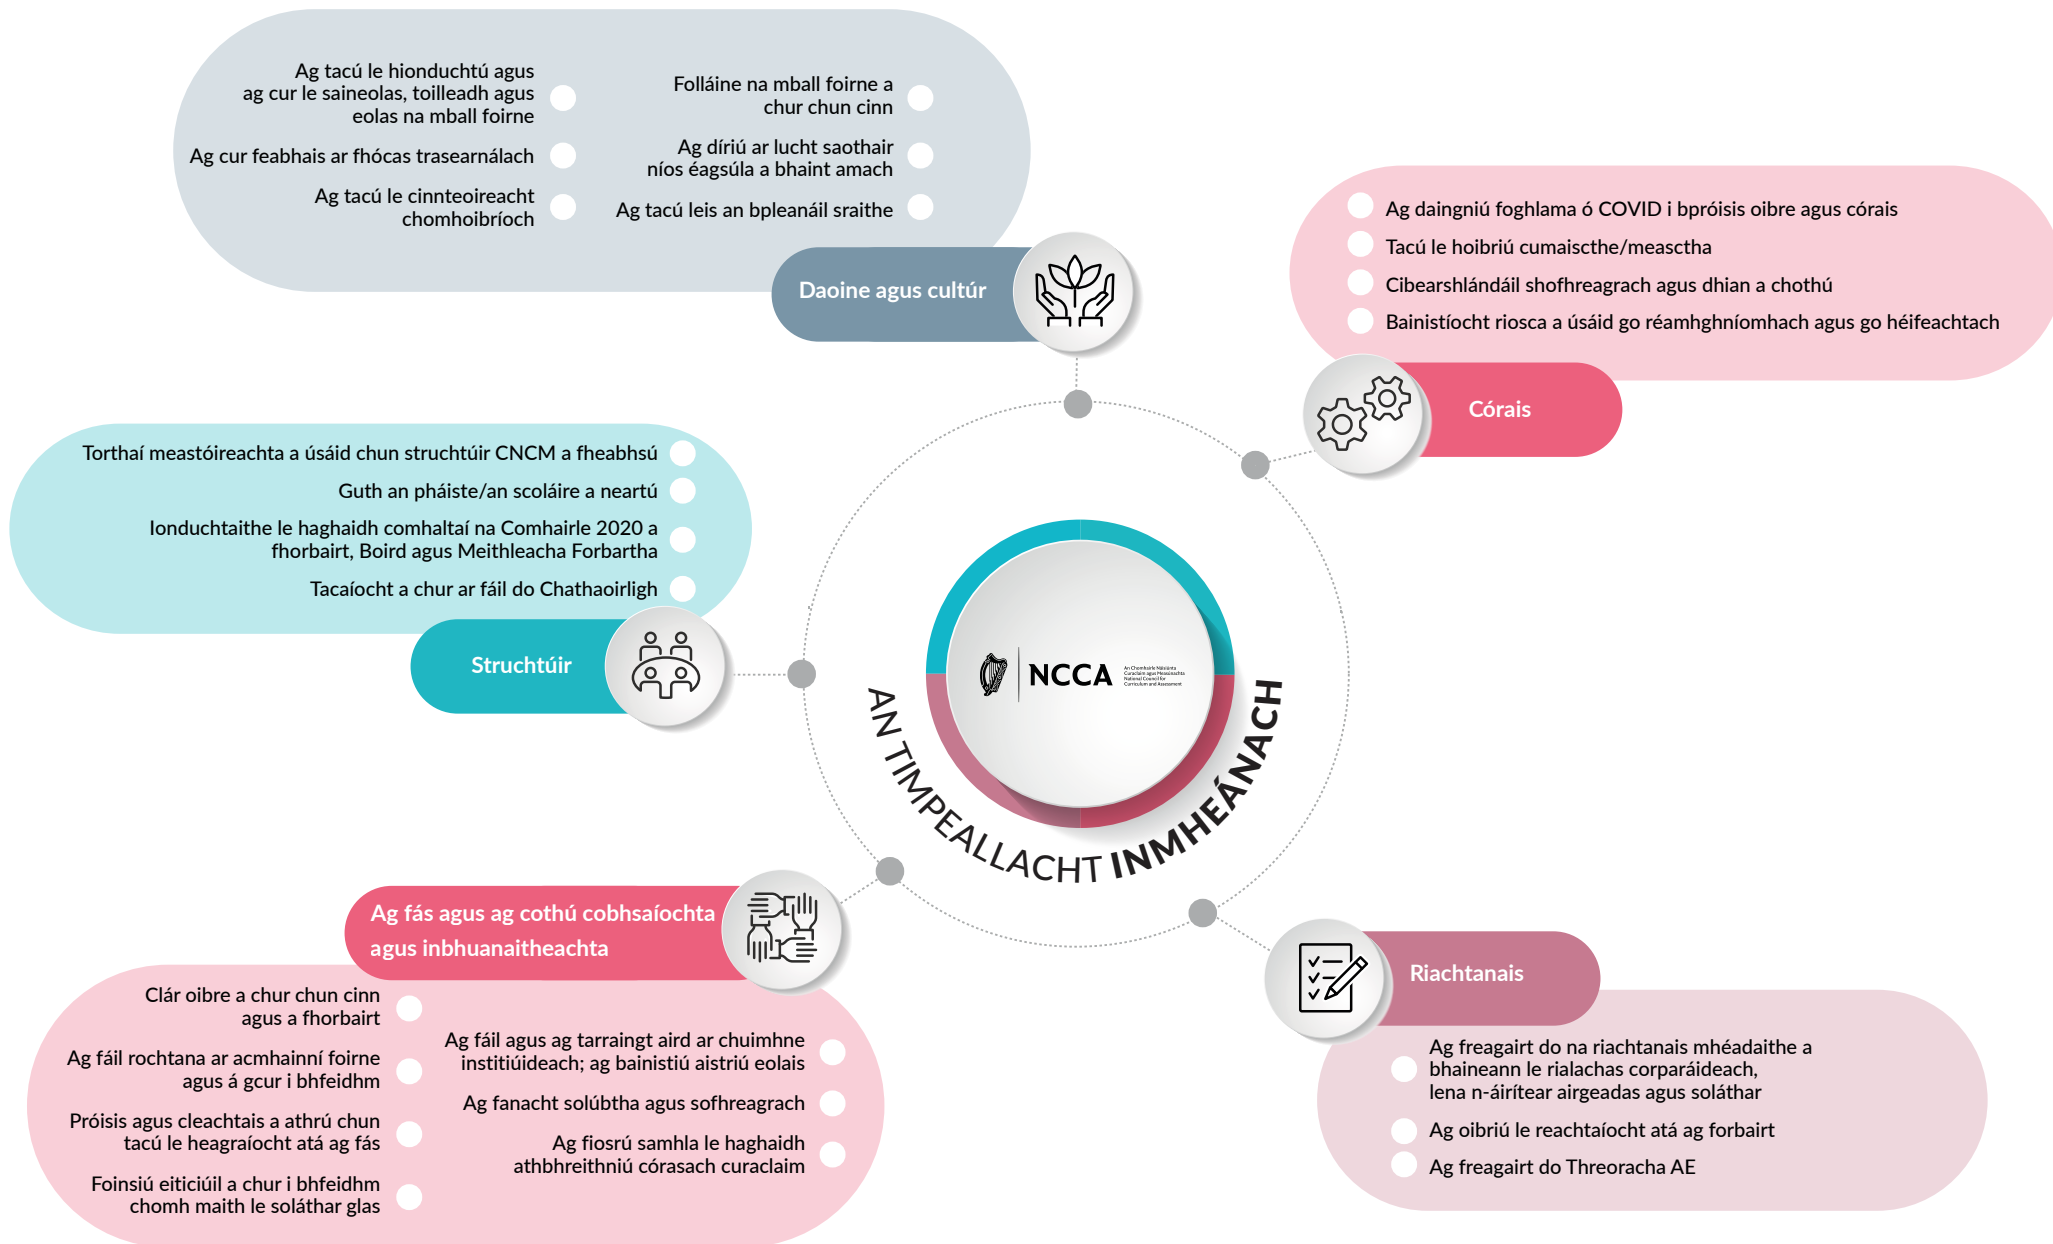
Ag tacú le hionduchtú agus ag cur le saineolas, toilleadh agus eolas na mball foirne

Ag cur feabhais ar fhócas trasearnálach

Ag tacú le cinnteoireacht chomhoibríoch

Folláine na mball foirne a chur chun cinn

Ag díriú ar lucht saothair níos éagsúla a bhaint amach

Ag tacú leis an bpleanáil sraithe

Daoine agus cultúr

Ag daingniú foghlama ó COVID i bpróisis oibre agus córais

Tacú le hoibriú cumaiscthe/measctha

Cibearshlándáil shofhreagrach agus dhian a chothú

Bainistíocht riosca a úsáid go réamhghníomhach agus go héifeachtach

Córais

Torthaí meastóireachta a úsáid chun struchtúir CNCM a fheabhsú

Guth an pháiste/an scoláire a neartú

Ionduchtaithe le haghaidh comhaltaí na Comhairle 2020 a fhorbairt, Boird agus Meithleacha Forbartha

Tacaíocht a chur ar fáil do Chathaoirligh

Struchtúir

NCCA

AN TIMPEALLACHT INMHEÁNACH

Ag fás agus ag cothú cobhsaíochta agus inbhuanaitheachta

Clár oibre a chur chun cinn agus a fhorbairt

Ag fáil rochtana ar acmhainní foirne agus á gcur i bhfeidhm

Próisis agus cleachtais a athrú chun tacú le heagraíocht atá ag fás

Foinsiú eiticiúil a chur i bhfeidhm chomh maith le soláthar glas

Ag fáil agus ag tarraingt aird ar chuimhne institiúideach; ag bainistiú aistriú eolais

Ag fanacht solúbtha agus sofhreagrach

Ag fiosrú samhla le haghaidh athbhreithniú córasach curaclaim

Riachtanais

Ag freagairt do na riachtanais mhéadaithe a bhaineann le rialachas corparáideach, lena n-áirítear airgeadas agus soláthar

Ag oibriú le reachtaíocht atá ag forbairt

Ag freagairt do Threoracha AE